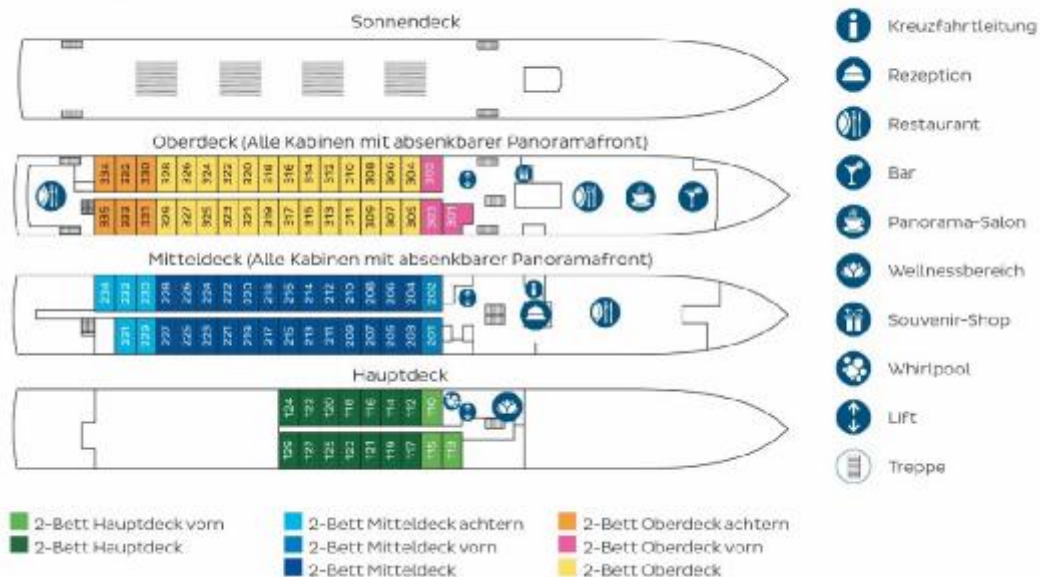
Sonnendeck

Oberdeck (Alle Kabinen mit absenkbarer Panoramafront)

334 332 330 328 326 324 322 320 318 316 314 312 310 308 306 304 302

335 333 331 329 327 325 323 321 319 317 315 313 311 309 307 305 303 301

Mitteldeck (Alle Kabinen mit absenkbarer Panoramafront)

234 232 230 228 226 224 222 220 218 216 214 212 210 208 206 204 202

231 229 227 225 223 221 219 217 215 213 211 209 207 205 203 201

Hauptdeck

124 122 120 118 116 114 112 110

125 123 121 119 117 115 113

Kreuzfahrtleitung

Rezeption

Restaurant

Bar

Panorama-Salon

Wellnessbereich

Souvenir-Shop

Whirlpool

Lift

Treppe

2-Bett Hauptdeck vorn
2-Bett Hauptdeck

2-Bett Mitteldeck achtern
2-Bett Mitteldeck vorn
2-Bett Mitteldeck

2-Bett Oberdeck achtern
2-Bett Oberdeck vorn
2-Bett Oberdeck